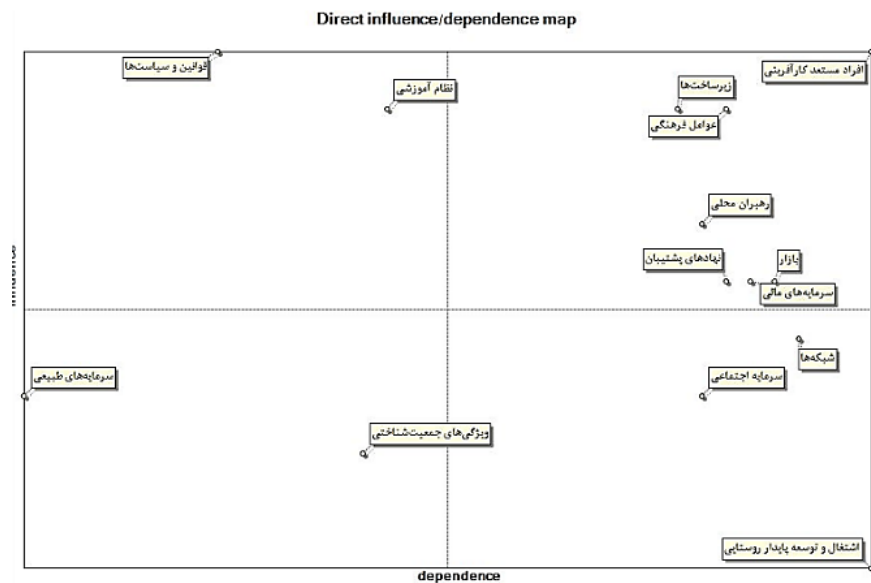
Direct influence/dependence map

قوانین و سیاست‌ها

نظام آموزشی

افراد مستعد کارآفرینی

زیرساخت‌ها

عوامل فرهنگی

رهبران محلی

نهادهای پشتیبان

بازار

سرمایه‌های مالی

شبکه‌ها

سرمایه‌های طبیعی

سرمایه اجتماعی

ویژگی‌های جمعیت‌شناختی

اشتغال و توسعه پایدار روستایی

influence

dependence